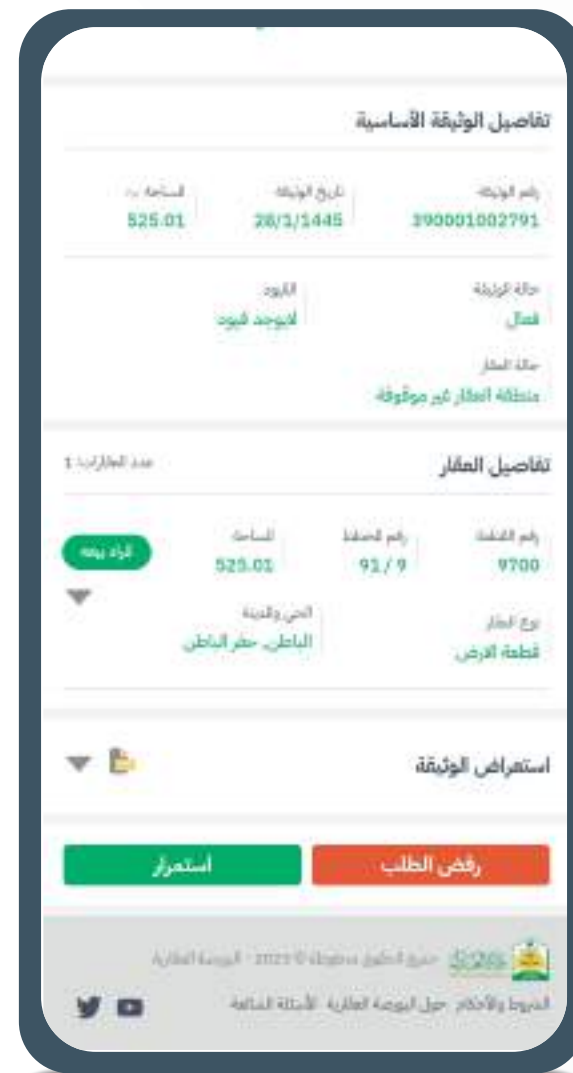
تفاصيل الوثيقة الأساسية

رقم الوثيقة
390001002791

تاريخ الوثيقة
28/1/1445

المساحة م²
525.01

حالة الوثيقة
فعال

القيود
لايوجد قيود

حالة العقار
منطقة العقار غير موثوقة

تفاصيل العقار

عدد العقارات: 1

رقم القطعة
9700

رقم المخطط
91 / 9

المساحة
525.01

المراد بيعه

نوع العقار
قطعة الارض

الحي والمدينة
الباطن، حفر الباطن

استعراض الوثيقة

رفض الطلب

استمرار

جميع الحقوق محفوظة © 2023 - البورصة العقارية

الشروط والأحكام  حول البورصة العقارية  الأسئلة الشائعة